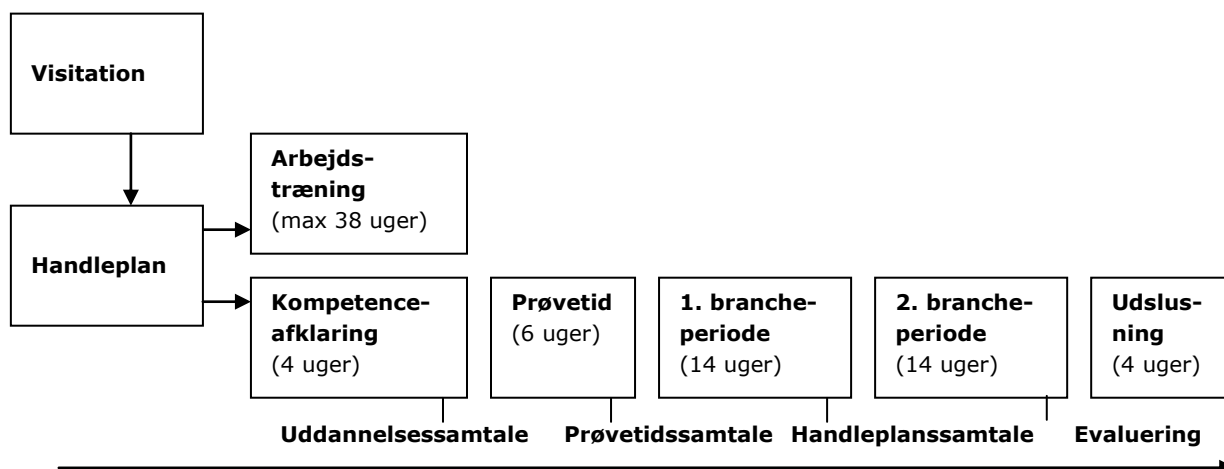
Visitation

Handleplan

Arbejdstræning
(max 38 uger)

Kompetenceafklaring
(4 uger)

Prøvetid
(6 uger)

1. brancheperiode
(14 uger)

2. brancheperiode
(14 uger)

Udslusning
(4 uger)

Uddannelsessamtale

Prøvetidssamtale

Handleplanssamtale

Evaluering